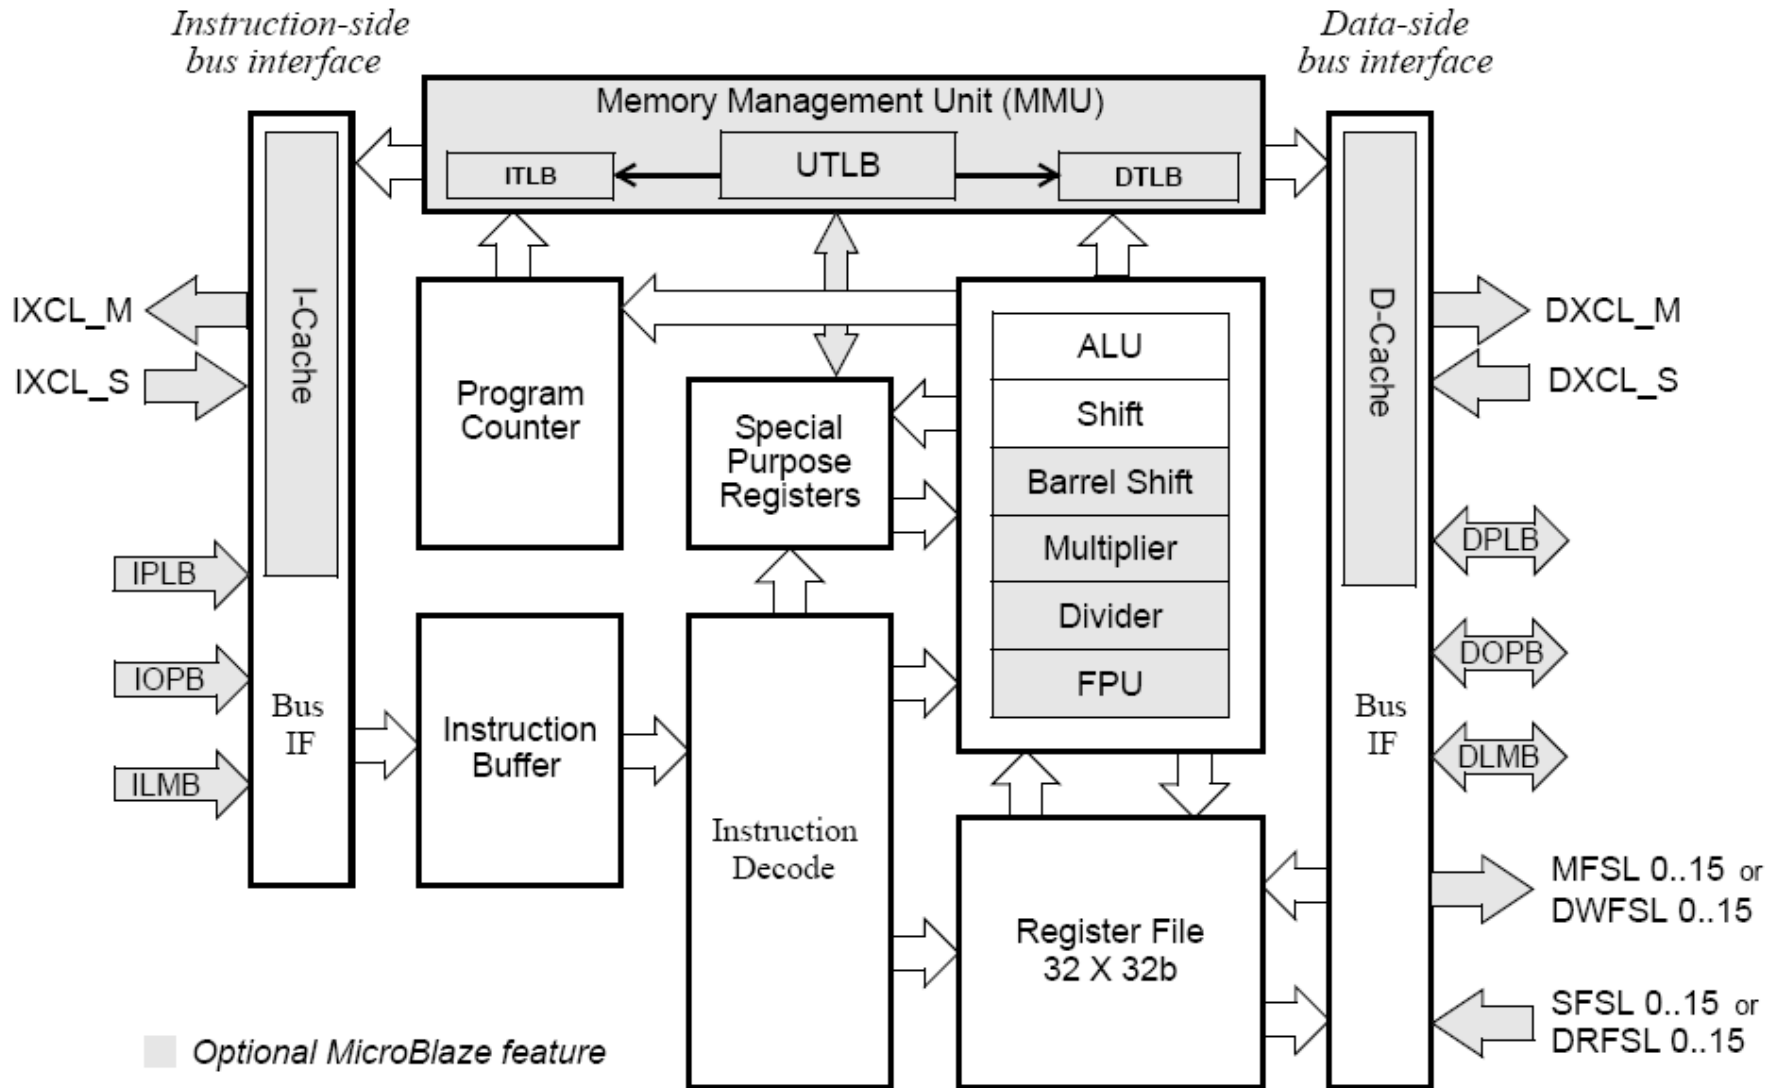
Instruction-side bus interface

Data-side bus interface

Memory Management Unit (MMU)

ITLB

UTLB

DTLB

IXCL_M

IXCL_S

I-Cache

Program Counter

Special Purpose Registers

ALU

Shift

Barrel Shift

Multiplier

Divider

FPU

D-Cache

DXCL_M

DXCL_S

IPLB

IOPB

ILMB

Bus IF

Instruction Buffer

Instruction Decode

Register File 32 X 32b

Bus IF

DPLB

DOPB

DLMB

MFSL 0..15 or DWFSL 0..15

SFSL 0..15 or DRFSL 0..15

Optional MicroBlaze feature